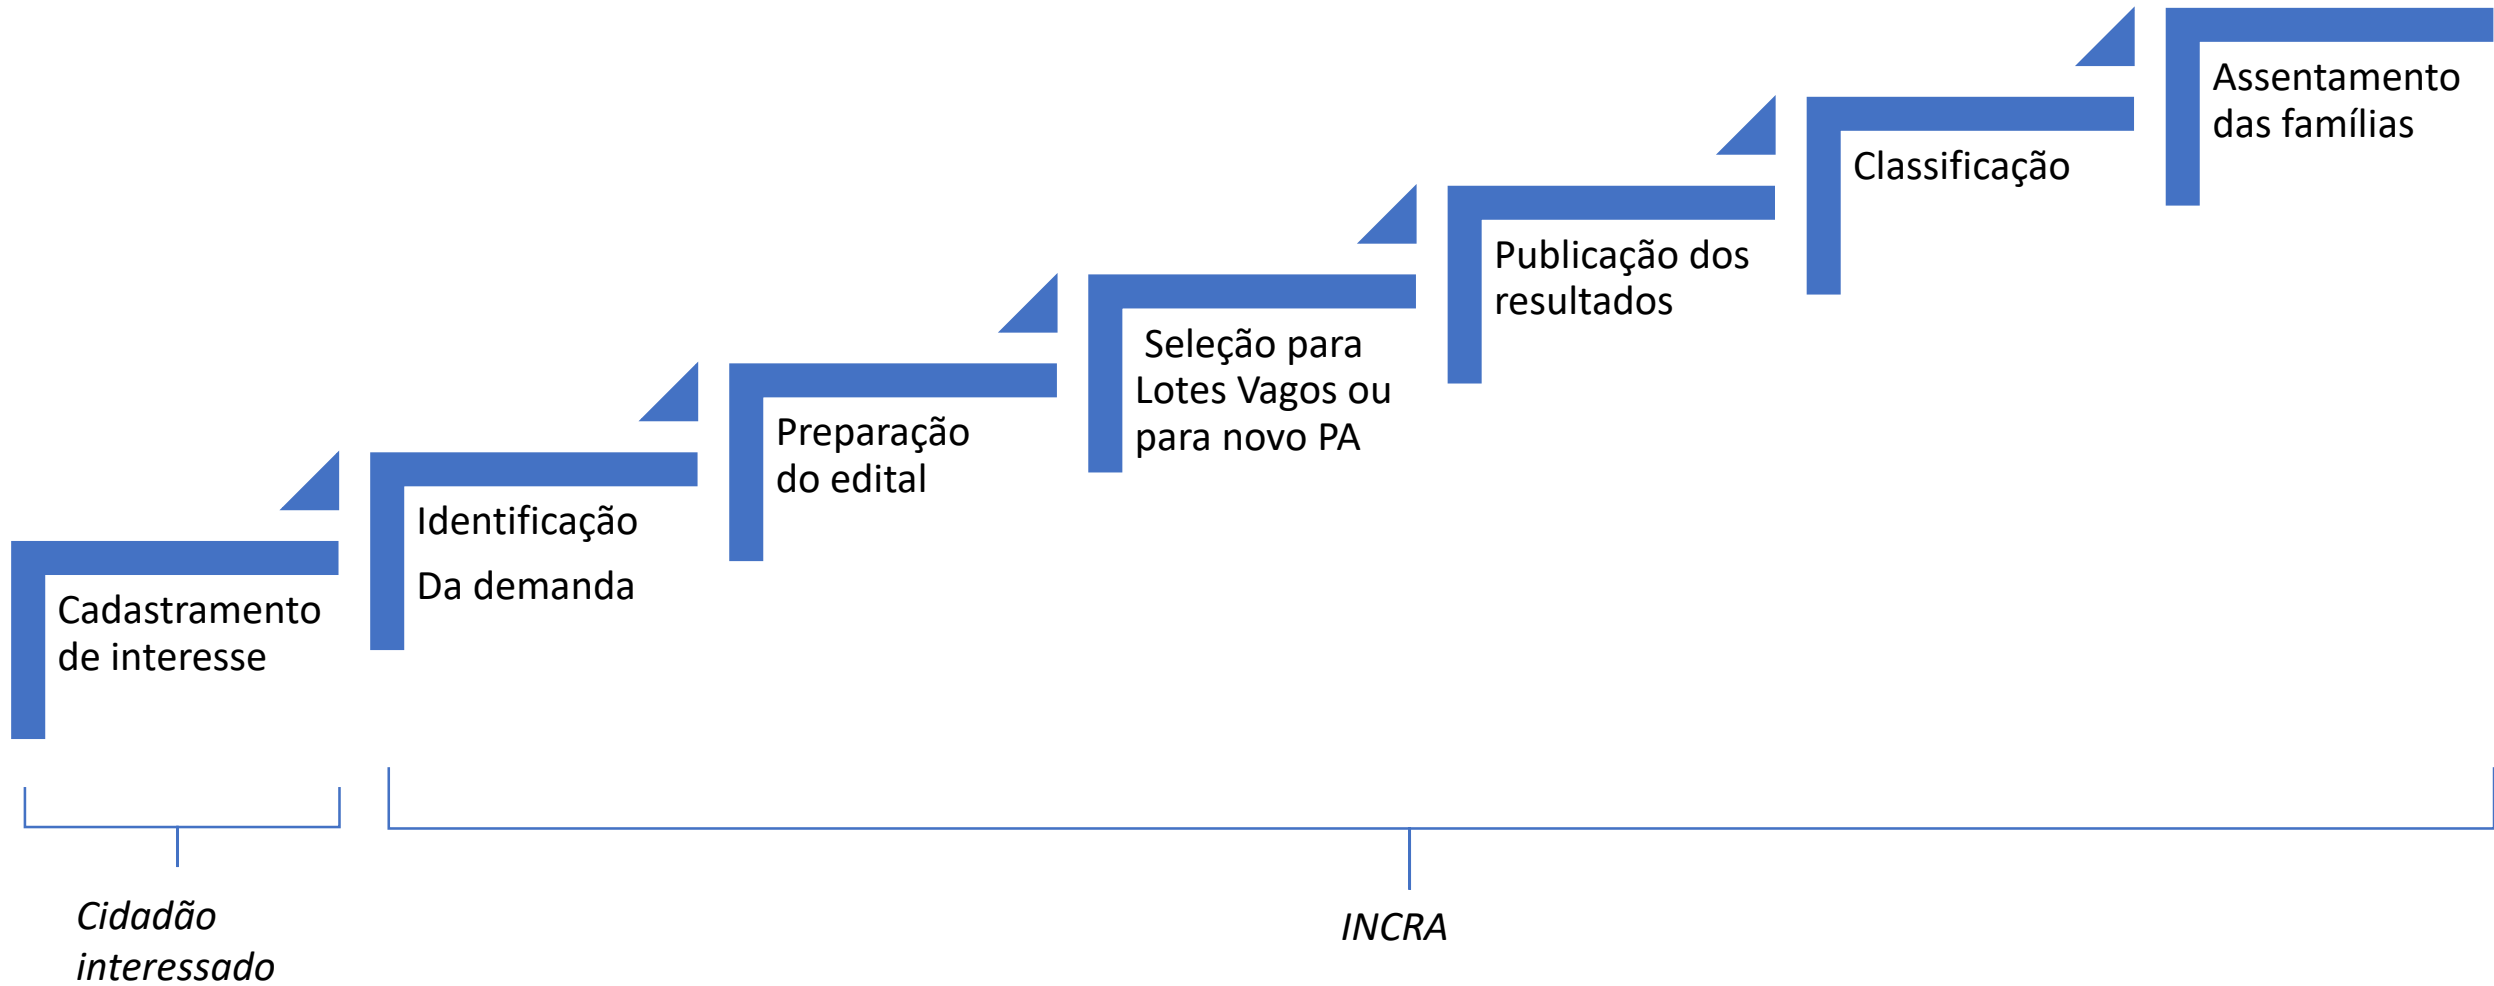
Cadastramento de interesse

Identificação

Da demanda

Preparação do edital

Seleção para Lotes Vagos ou para novo PA

Publicação dos resultados

Classificação

Assentamento das famílias

Cidadão interessado

INCRA